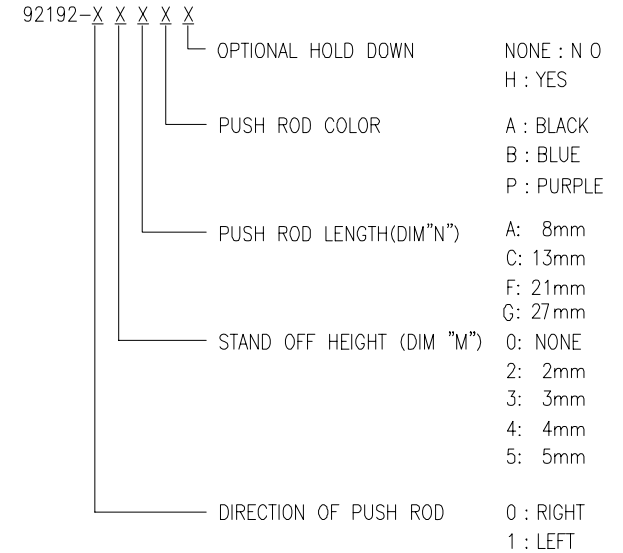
92192-X X X X X

OPTIONAL HOLD DOWN
NONE : N O
H : YES

PUSH ROD COLOR
A : BLACK
B : BLUE
P : PURPLE

PUSH ROD LENGTH(DIM"N")
A: 8mm
C: 13mm
F: 21mm
G: 27mm

STAND OFF HEIGHT (DIM "M")
0: NONE
2: 2mm
3: 3mm
4: 4mm
5: 5mm

DIRECTION OF PUSH ROD
0 : RIGHT
1 : LEFT